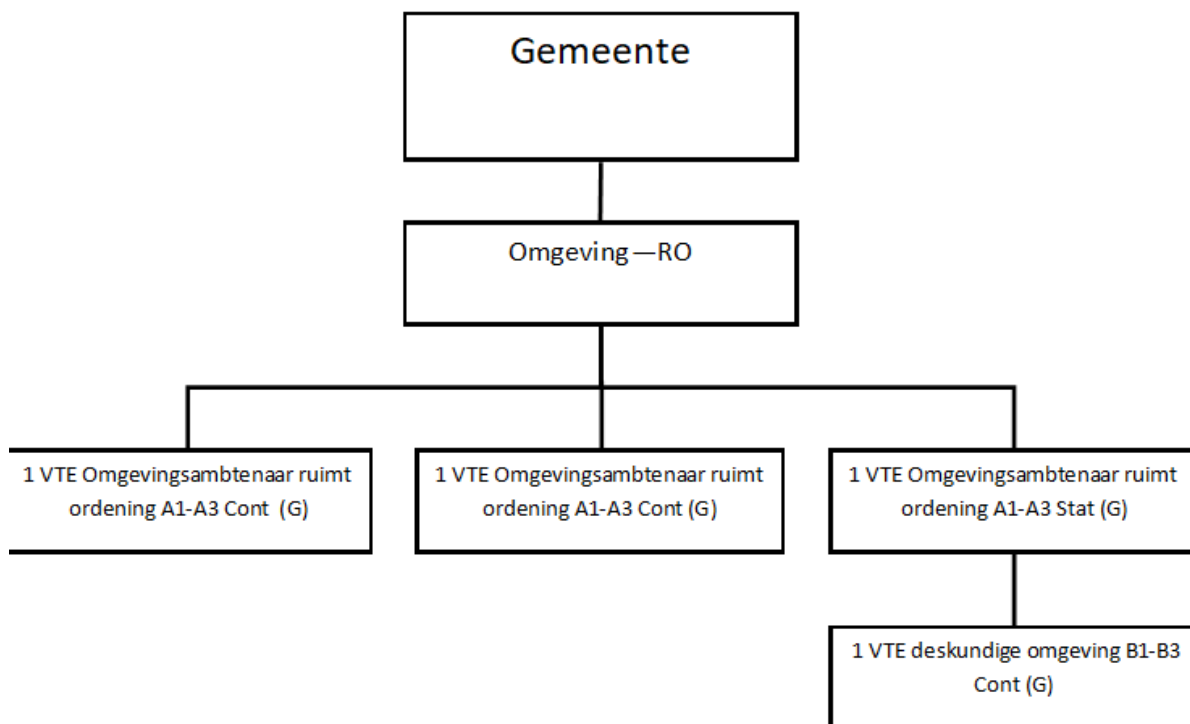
Gemeente

Omgeving —RO

1 VTE Omgevingsambtenaar ruimt ordening A1-A3 Cont (G)

1 VTE Omgevingsambtenaar ruimt ordening A1-A3 Cont (G)

1 VTE Omgevingsambtenaar ruimt ordening A1-A3 Stat (G)

1 VTE deskundige omgeving B1-B3 Cont (G)